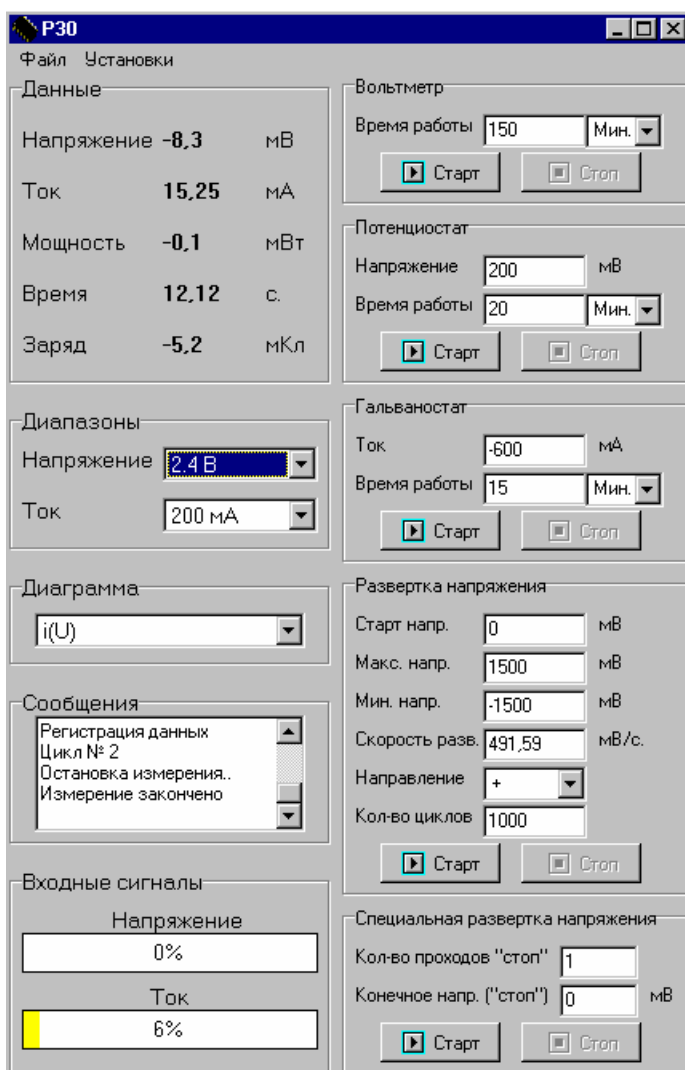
P30

Файл Установки

Данные

| Напряжение | -8,3 | мВ |
|---|---|---|
| Ток | 15,25 | мА |
| Мощность | -0,1 | мВт |
| Время | 12,12 | с. |
| Заряд | -5,2 | мКл |

Диапазоны

Напряжение 2,4 В

Ток 200 мА

Диаграмма

i(U)

Сообщения

Регистрация данных
Цикл № 2
Остановка измерения..
Измерение закончено

Входные сигналы

Напряжение

0%

Ток

6%

Вольтметр

Время работы 150 Мин.

Старт Стоп

Потенциостат

Напряжение 200 мВ

Время работы 20 Мин.

Старт Стоп

Гальваностат

Ток -600 мА

Время работы 15 Мин.

Старт Стоп

Развертка напряжения

Старт напр. 0 мВ

Макс. напр. 1500 мВ

Мин. напр. -1500 мВ

Скорость разв. 491,59 мВ/с.

Направление +

Кол-во циклов 1000

Старт Стоп

Специальная развертка напряжения

Кол-во проходов "стоп" 1

Конечное напр. ("стоп") 0 мВ

Старт Стоп